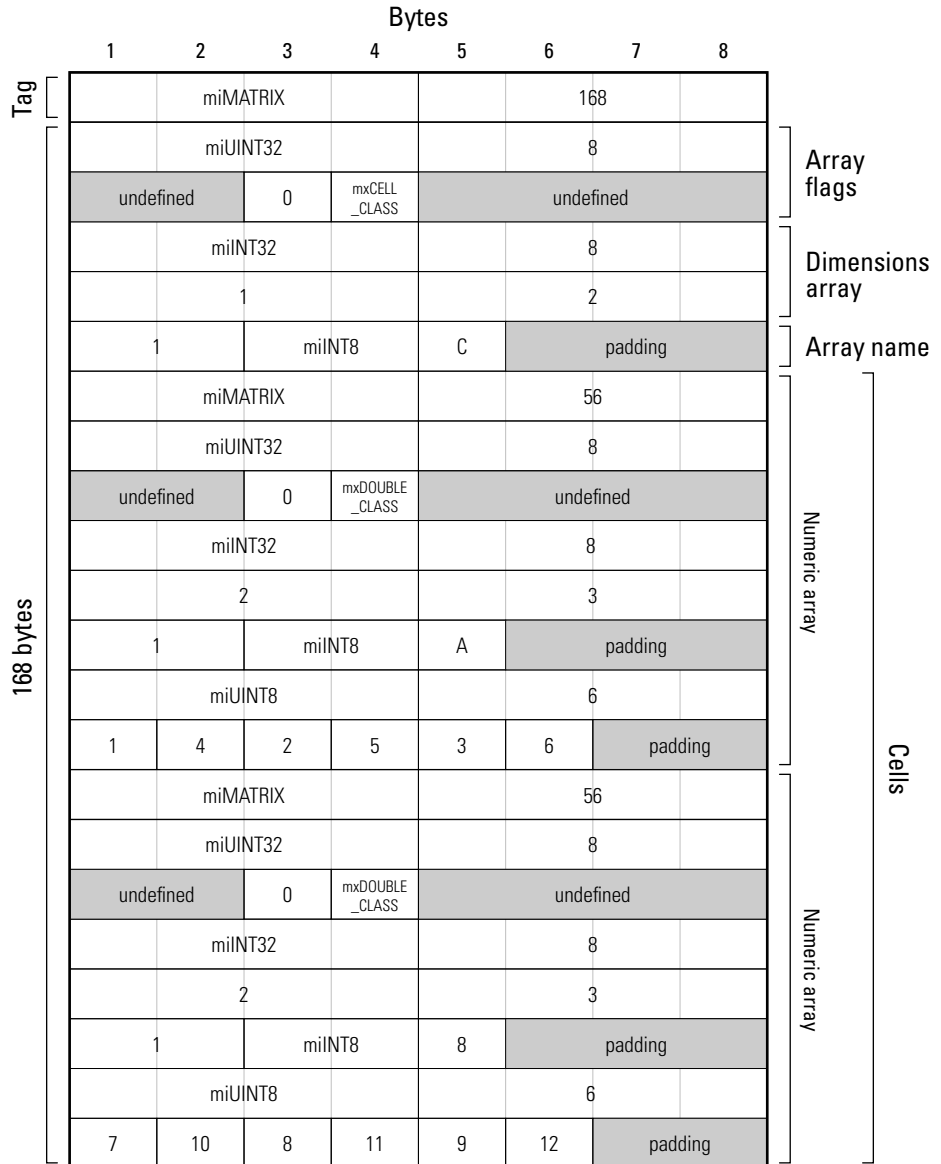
Bytes

| 1 | 2 | 3 | 4 | 5 | 6 | 7 | 8 |
|---|---|---|---|---|---|---|---|
| miMATRIX | | | | 168 | | | |
| miUINT32 | | | | 8 | | | |
| undefined | | 0 | mxCELL_CLASS | undefined | | | |
| miINT32 | | | | 8 | | | |
| 1 | | | | 2 | | | |
| 1 | | miINT8 | | C | padding | | |
| miMATRIX | | | | 56 | | | |
| miUINT32 | | | | 8 | | | |
| undefined | | 0 | mxDOUBLE_CLASS | undefined | | | |
| miINT32 | | | | 8 | | | |
| 2 | | | | 3 | | | |
| 1 | | miINT8 | | A | padding | | |
| miUINT8 | | | | 6 | | | |
| 1 | 4 | 2 | 5 | 3 | 6 | padding | |
| miMATRIX | | | | 56 | | | |
| miUINT32 | | | | 8 | | | |
| undefined | | 0 | mxDOUBLE_CLASS | undefined | | | |
| miINT32 | | | | 8 | | | |
| 2 | | | | 3 | | | |
| 1 | | miINT8 | | 8 | padding | | |
| miUINT8 | | | | 6 | | | |
| 7 | 10 | 8 | 11 | 9 | 12 | padding | |

Tag

168 bytes

Array flags

Dimensions array

Array name

Numeric array

Numeric array

Cells